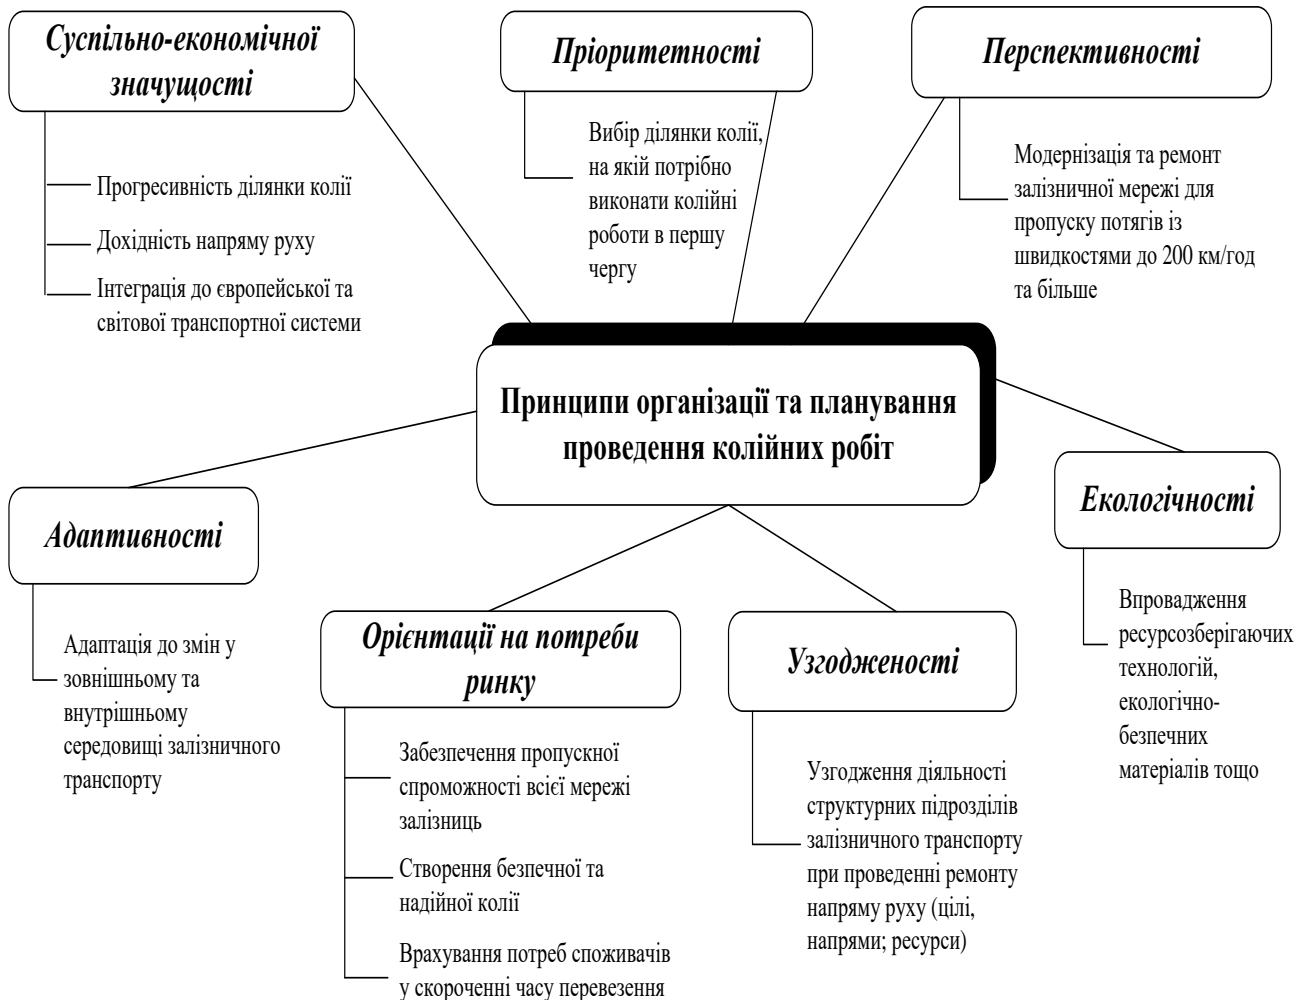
Суспільно-економічної значущості

Прогресивність ділянки колії

Дохідність напряму руху

Інтеграція до європейської та світової транспортної системи

Пріоритетності

Вибір ділянки колії, на якій потрібно виконати колійні роботи в першу чергу

Перспективності

Модернізація та ремонт залізничної мережі для пропуску потягів із швидкостями до 200 км/год та більше

Принципи організації та планування проведення колійних робіт

Адаптивності

Адаптація до змін у зовнішньому та внутрішньому середовищі залізничного транспорту

Екологічності

Впровадження ресурсозберігаючих технологій, екологічно-безпечних матеріалів тощо

Орієнтації на потреби ринку

Забезпечення пропускної спроможності всієї мережі залізниць

Створення безпечної та надійної колії

Врахування потреб споживачів у скороченні часу перевезення

Узгодженості

Узгодження діяльності структурних підрозділів залізничного транспорту при проведенні ремонту напряму руху (цілі, напрями; ресурси)